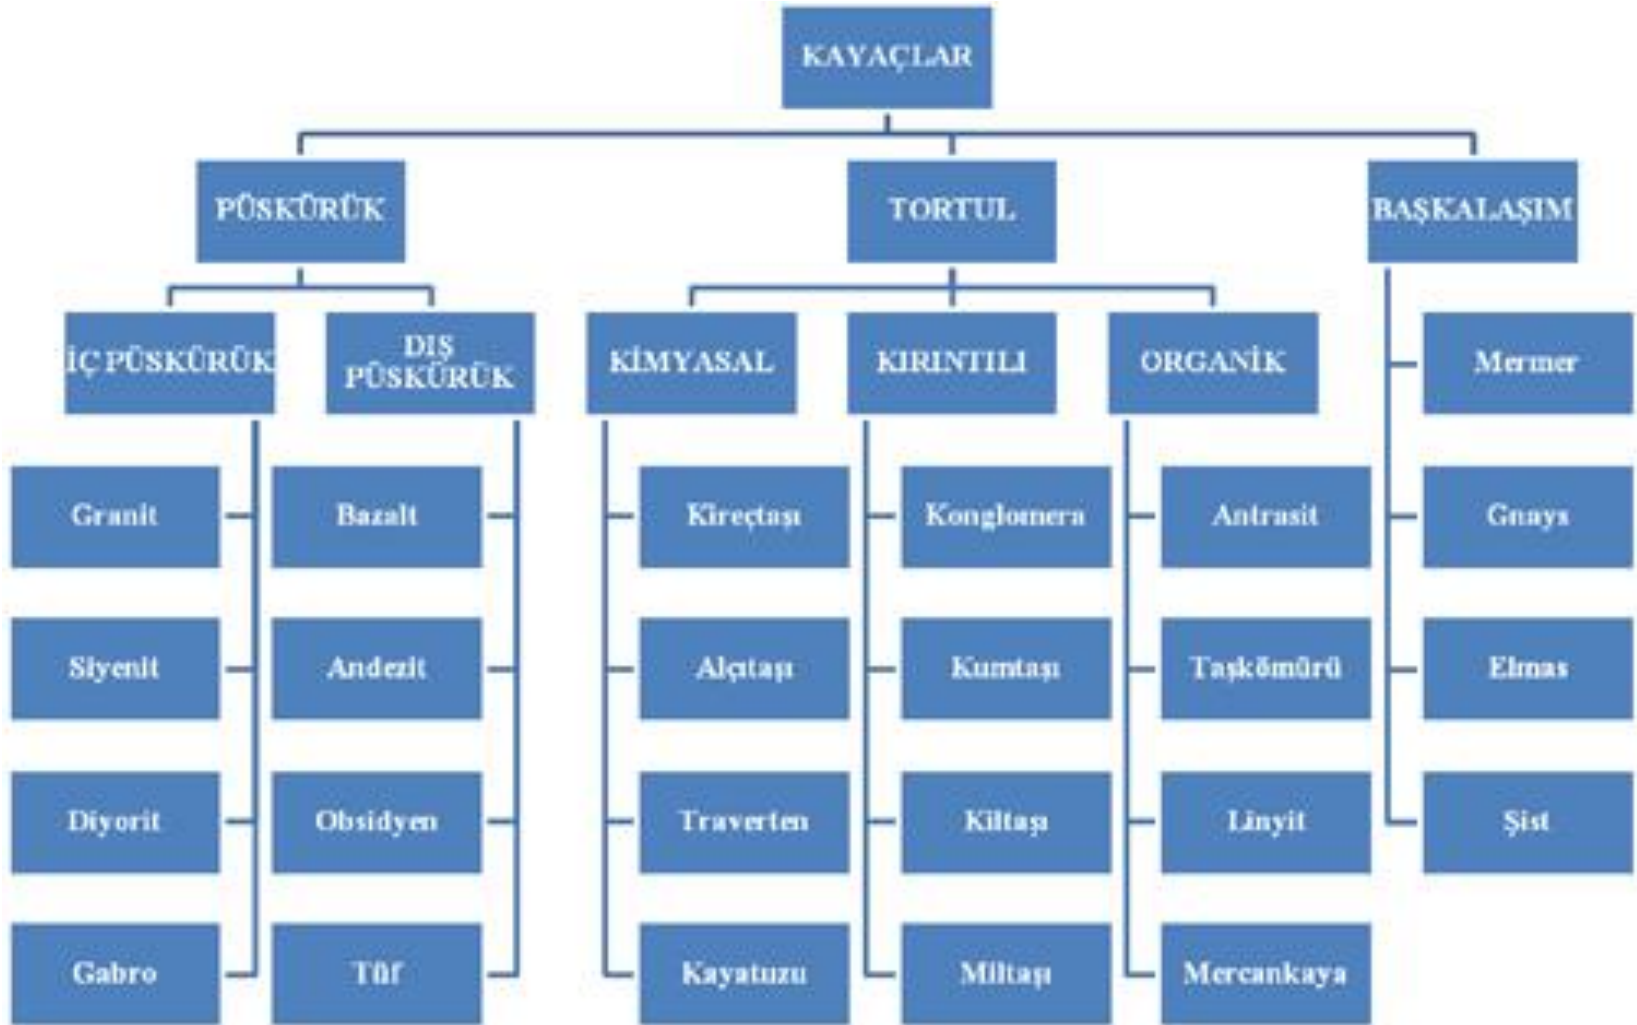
KAYAÇLAR

PÜSKÜRÜK

TORTUL

BAŞKALAŞIM

İÇ PÜSKÜRÜK

DIŞ PÜSKÜRÜK

KİMYASAL

KIRINTILI

ORGANİK

Mermer

Granit

Bazalt

Kireçtaşı

Konglomera

Antrasit

Gnays

Siyenit

Andezit

Alçıtaşı

Kumtaşı

Taşkömürü

Elmas

Diyorit

Obsidyen

Traverten

Kiltaşı

Linyit

Şist

Gabro

Tüf

Kayatuzu

Miltaşı

Mercankaya